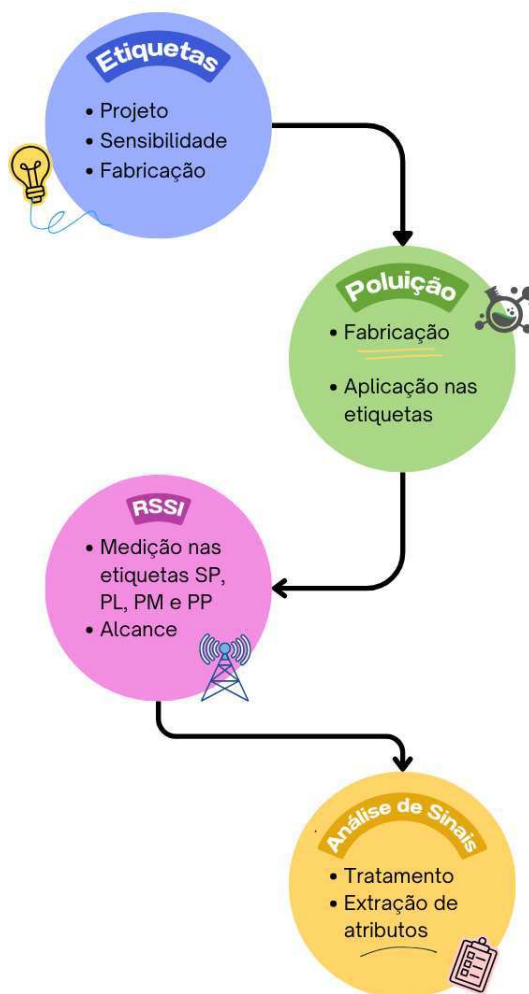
Etiquetas

• Projeto
• Sensibilidade
• Fabricação

Poluição

• Fabricação

• Aplicação nas etiquetas

RSSI

• Medição nas etiquetas SP, PL, PM e PP
• Alcance

Análise de Sinais

• Tratamento
• Extração de atributos